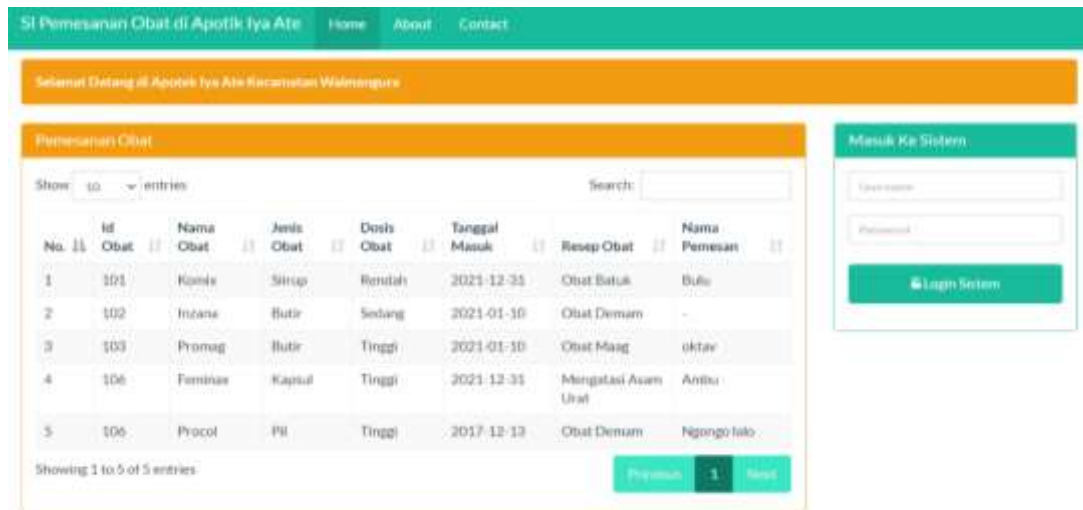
SI Pemesanan Obat di Apotik Iya Ate Home About Contact

Selamat Datang di Apotek Iya Ate Kecamatan Waimangura

Pemesanan Obat

Show 10 entries

Search:

| No. | Id Obat | Nama Obat | Jenis Obat | Dosis Obat | Tanggal Masuk | Resep Obat | Nama Pemesan |
|---|---|---|---|---|---|---|---|
| 1 | 101 | Komix | Sirup | Rendah | 2021-12-31 | Obat Batuk | Bulu |
| 2 | 102 | Inzana | Butir | Sedang | 2021-01-10 | Obat Demam | - |
| 3 | 103 | Promag | Butir | Tinggi | 2021-01-10 | Obat Maag | oktav |
| 4 | 106 | Feminax | Kapsul | Tinggi | 2021-12-31 | Mengatasi Asam Urat | Antiu |
| 5 | 106 | Procol | Pil | Tinggi | 2017-12-13 | Obat Demam | Ngongo lalo |

Showing 1 to 5 of 5 entries

Previous 1 Next

Masuk Ke Sistem

Username

Password

Login Sistem